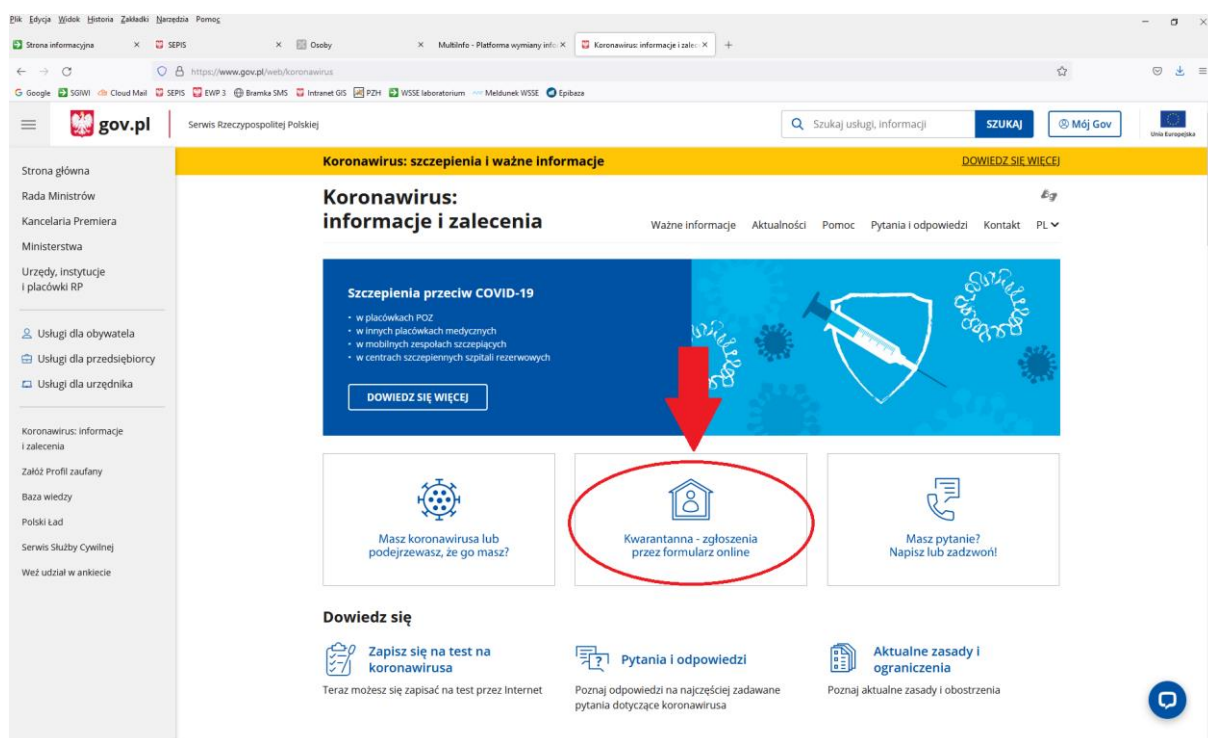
Plik Edycja Widok Historia Zakładki Narzędzia Pomoc

Strona informacyjna × SEPIS × Osoby × MultiInfo - Platforma wymiany info × Koronawirus: informacje i zalec × +

https://www.gov.pl/web/koronawirus

Google SGIWI Cloud Mail SEPIS EWP 3 Bramka SMS Intranet GIS PZH WSSE laboratorium Meldunek WSSE Epibaza

gov.pl Serwis Rzeczypospolitej Polskiej

Szukaj usługi, informacji SZUKAJ Mój Gov Unia Europejska

Strona główna
Rada Ministrów
Kancelaria Premiera
Ministerstwa
Urzędy, instytucje i placówki RP

Usługi dla obywatela
Usługi dla przedsiębiorcy
Usługi dla urzędnika

Koronawirus: informacje i zalecenia
Załóż Profil zaufany
Baza wiedzy
Polski Ład
Serwis Służby Cywilnej
Weź udział w ankiecie

Koronawirus: szczepienia i ważne informacje DOWIEDZ SIĘ WIĘCEJ

Koronawirus: informacje i zalecenia

Ważne informacje Aktualności Pomoc Pytania i odpowiedzi Kontakt PL

Szczepienia przeciw COVID-19
• w placówkach POZ
• w innych placówkach medycznych
• w mobilnych zespołach szczepiących
• w centrach szczepiennych szpitali rezerwowych

DOWIEDZ SIĘ WIĘCEJ

Masz koronawirusa lub podejrzewasz, że go masz?

Kwarantanna - zgłoszenia przez formularz online

Masz pytanie? Napisz lub zadzwoń!

Dowiedz się

Zapisz się na test na koronawirusa
Teraz możesz się zapisać na test przez Internet

Pytania i odpowiedzi
Poznaj odpowiedzi na najczęściej zadawane pytania dotyczące koronawirusa

Aktualne zasady i ograniczenia
Poznaj aktualne zasady i obostrzenia